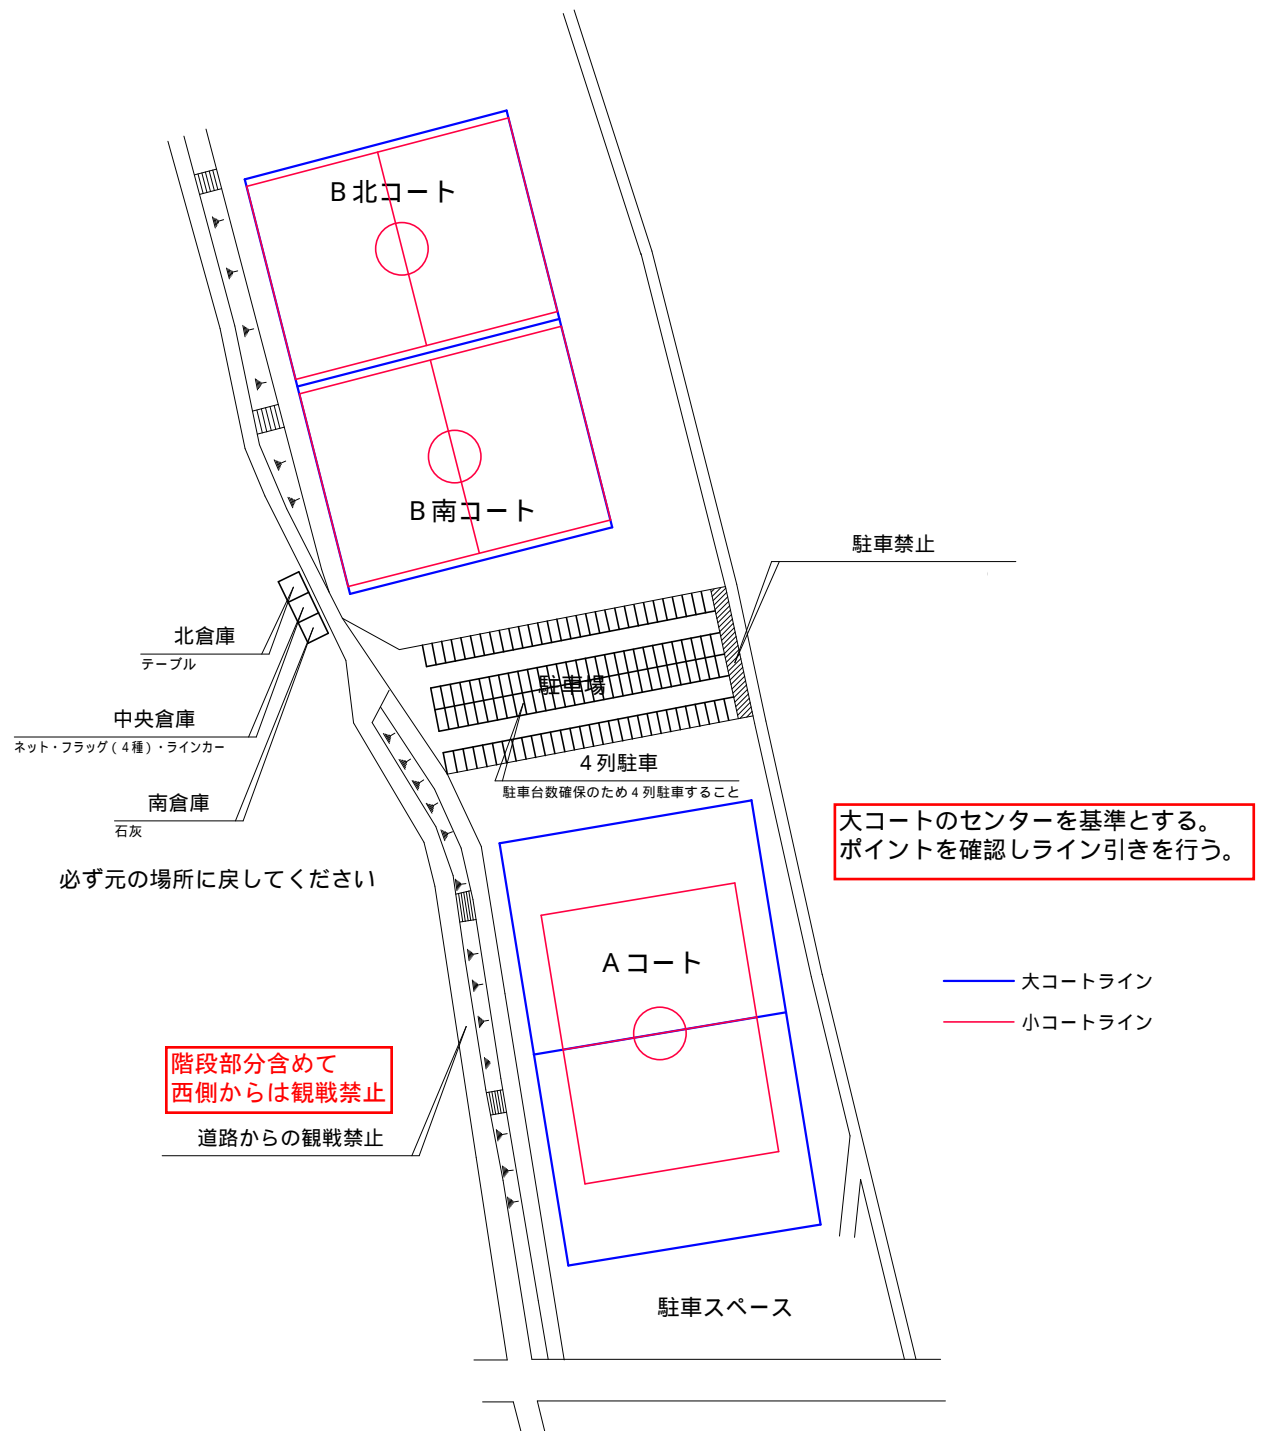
B 北コート

B 南コート

駐車禁止

北倉庫
テーブル

中央倉庫
ネット・フラッグ ( 4 種 ) ・ラインカー

駐車場

4 列駐車
駐車台数確保のため 4 列駐車すること

南倉庫
石灰

大コートのセンターを基準とする。
ポイントを確認しライン引きを行う。

必ず元の場所に戻してください

A コート

大コートライン
小コートライン

階段部分含めて
西側からは観戦禁止

道路からの観戦禁止

駐車スペース